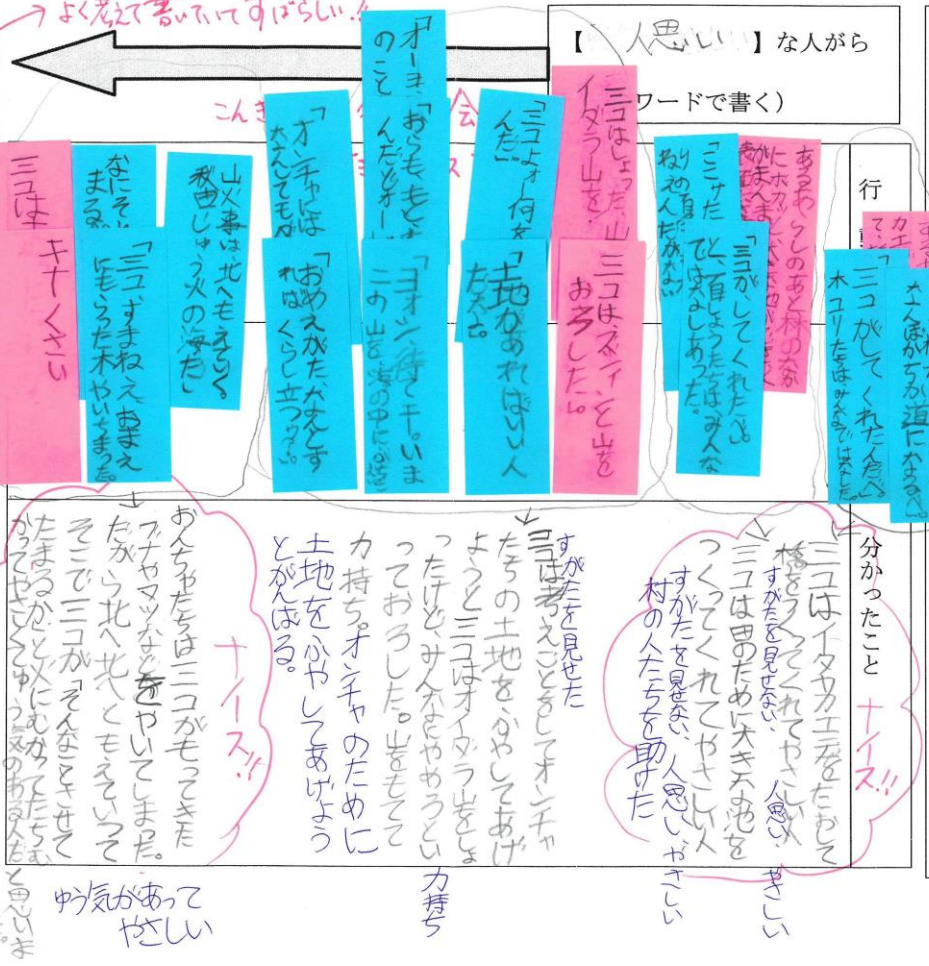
→よく考えて書いていてすばらしい！

【 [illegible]人思い 】な人がら
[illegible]ワードで書く）

こんき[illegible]会

三コは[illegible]
キトくさい

なにそい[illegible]まる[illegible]
「三コ、すまねえ。おまえにもらった木やいちまった。」

山火事は北へもえていく。秋田じょう火の海だ。

「オンチャは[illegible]大きんでも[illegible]」
「おめえがたがたよくすれねぇ くらし立つべ。」

オーキ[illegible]のこと
「おらも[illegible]んだと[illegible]」
「ヨオシ、待てでや。」いまこの山を海の中に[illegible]

「三コよォ、何を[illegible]んだ。」
「土地があればいい人だ。」

三コはじょうだ山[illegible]イタラ山を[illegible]
三コはズイ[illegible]と山をおろした。

「ここサ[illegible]をりあ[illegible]んだみな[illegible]」
「三コがしてくれたべ。」と、百しょうたちはみんなでよんしあった。

あらわ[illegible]のあと村の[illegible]に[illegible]

行
三コがしてくれたんだべ。
木ユリたちはみ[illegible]
たん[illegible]が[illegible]道になるべ。

分かったこと

三コはイタヤカエデをたおして橋をつくってくれてやさしい。
すがたを見せない、人思い
三コは田のために大きな池をつくってくれてやさしい人
すがたを見せない、人思い、やさしい
村の人たちを助けた
ナイス!!

すがたを見せた
三コは考えごとをしてオンチャたちの土地をふやしてあげようと三コはオイダラ山をしょったけど、みんながやめろといっておろした。山をもってくるカ持ちオンチャのために土地をふやしてあげようとがんばる。
力持ち

おんちゃたちは三コがもってきたブナやマツなどをやいてしまった。だから北へ北へともえていってそこで三コが「そんなことさせてたまるか」と火にむかってたちむかってやさしくてゆう気のある人だと思います。
ナイス!!
ゆう気があってやさしい